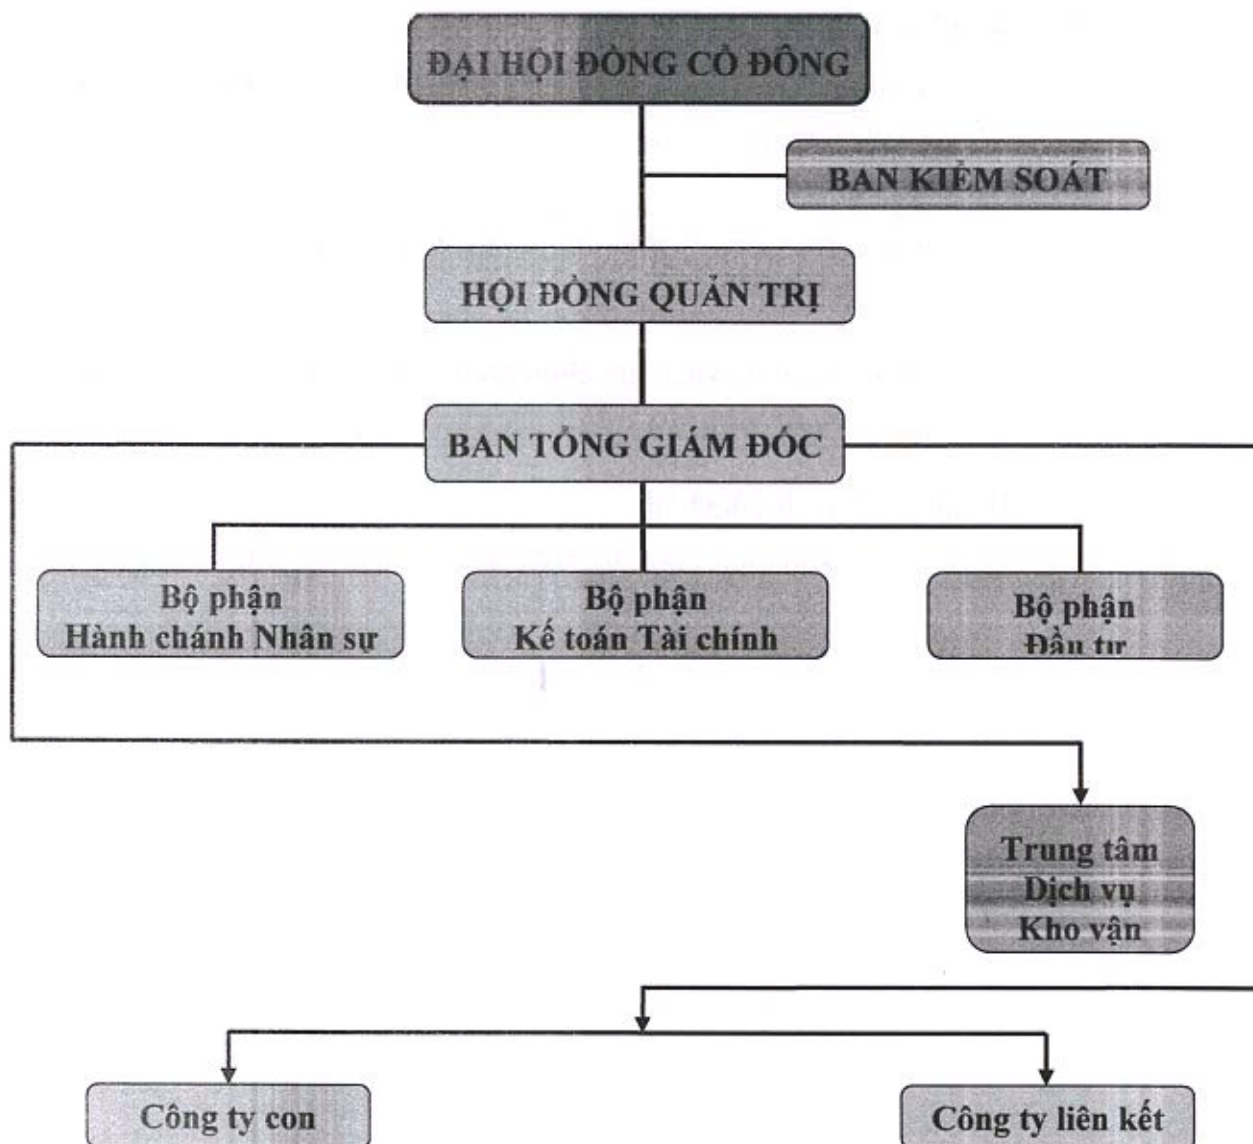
ĐẠI HỘI ĐỒNG CỔ ĐÔNG

BAN KIỂM SOÁT

HỘI ĐỒNG QUẢN TRỊ

BAN TỔNG GIÁM ĐỐC

Bộ phận
Hành chánh Nhân sự

Bộ phận
Kế toán Tài chính

Bộ phận
Đầu tư

Trung tâm
Dịch vụ
Kho vận

Công ty con

Công ty liên kết